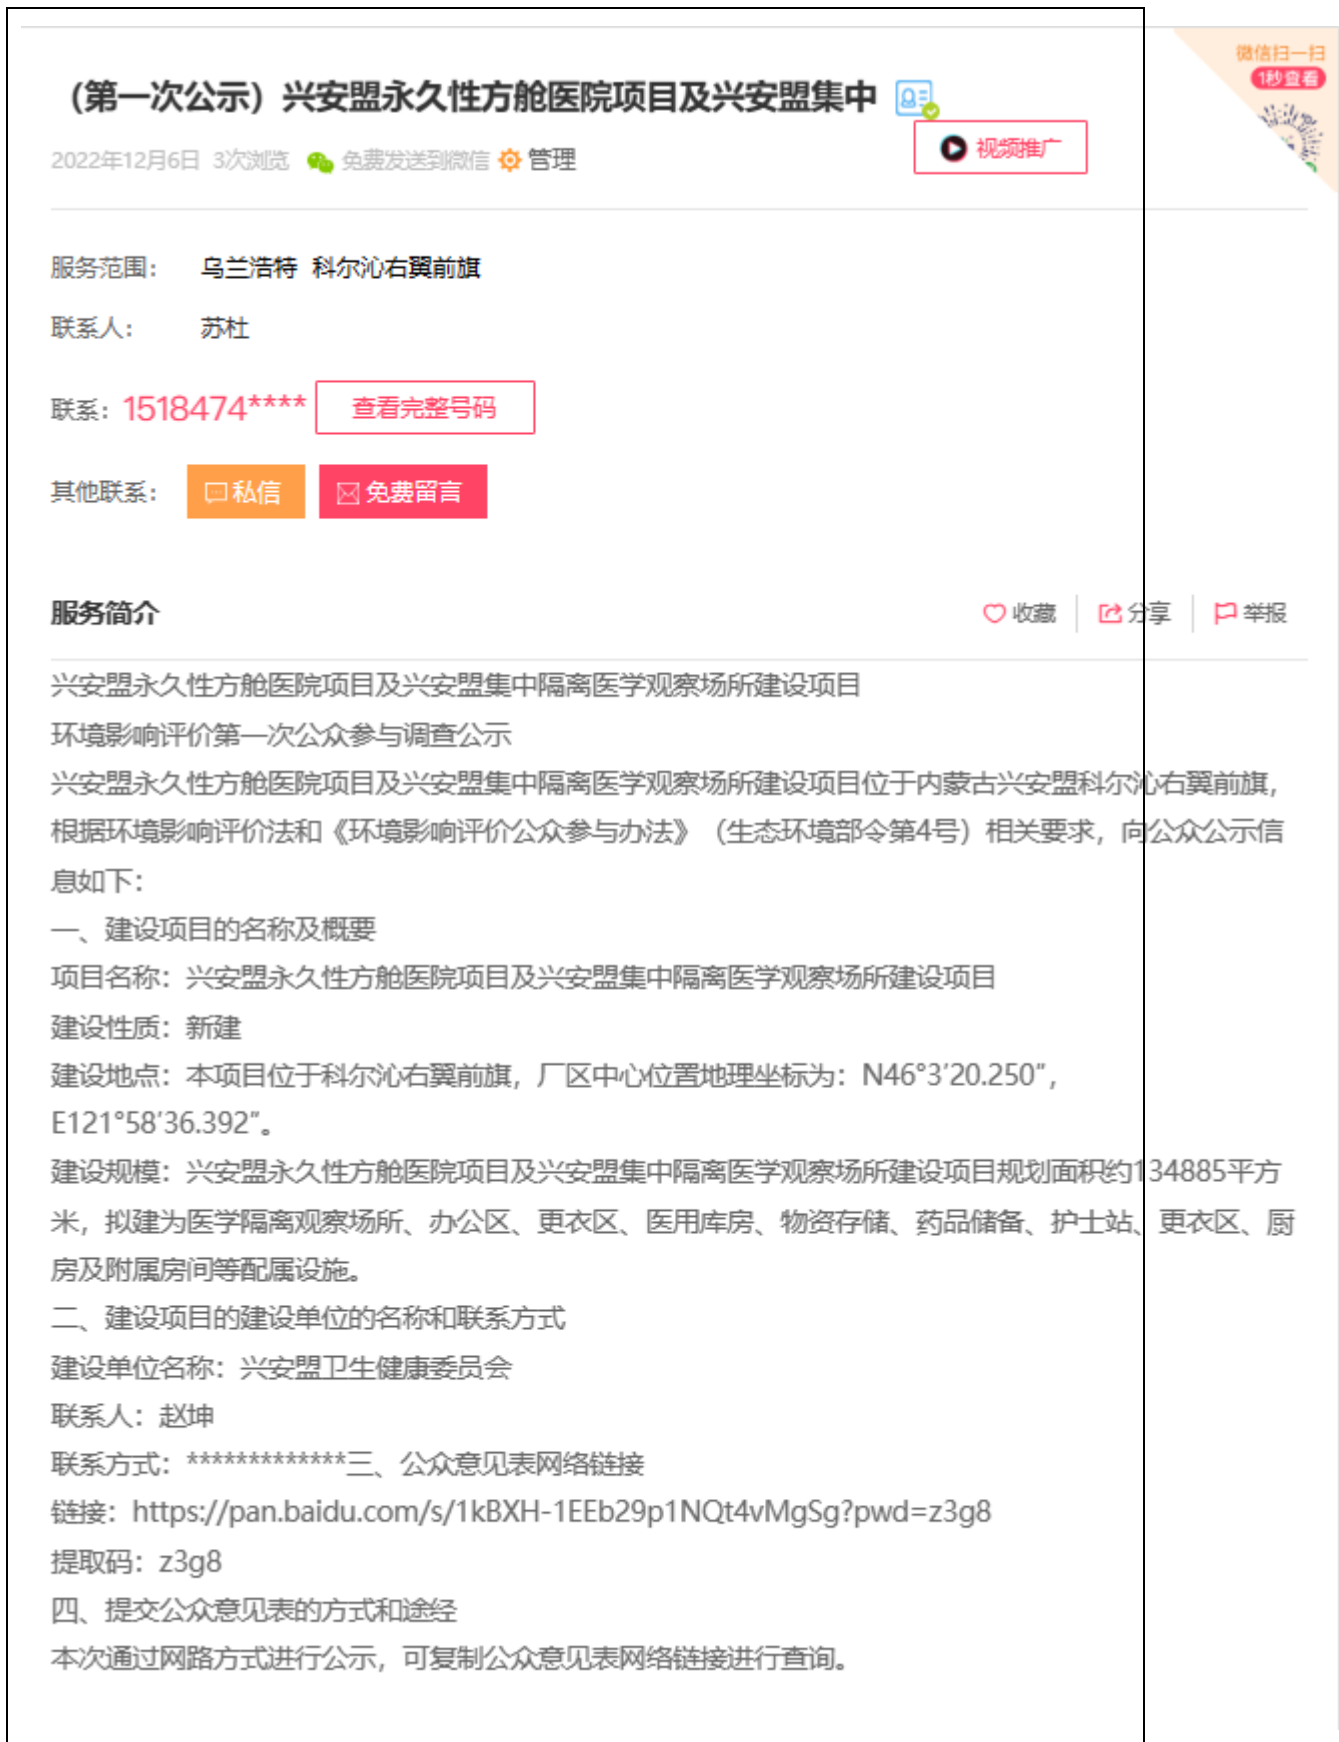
（第一次公示）兴安盟永久性方舱医院项目及兴安盟集中

微信扫一扫
1秒查看

2022年12月6日 3次浏览 免费发送到微信 管理

视频推广

服务范围： 乌兰浩特 科尔沁右翼前旗

联系人： 苏杜

联系：1518474**** 查看完整号码

其他联系： 私信 免费留言

服务简介

收藏 分享 举报

兴安盟永久性方舱医院项目及兴安盟集中隔离医学观察场所建设项目
环境影响评价第一次公众参与调查公示
兴安盟永久性方舱医院项目及兴安盟集中隔离医学观察场所建设项目位于内蒙古兴安盟科尔沁右翼前旗，根据环境影响评价法和《环境影响评价公众参与办法》（生态环境部令第4号）相关要求，向公众公示信息如下：
一、建设项目的名称及概要
项目名称：兴安盟永久性方舱医院项目及兴安盟集中隔离医学观察场所建设项目
建设性质：新建
建设地点：本项目位于科尔沁右翼前旗，厂区中心位置地理坐标为：N46°3′20.250″，E121°58′36.392″。
建设规模：兴安盟永久性方舱医院项目及兴安盟集中隔离医学观察场所建设项目规划面积约134885平方米，拟建为医学隔离观察场所、办公区、更衣区、医用库房、物资存储、药品储备、护士站、更衣区、厨房及附属房间等配属设施。
二、建设项目的建设单位的名称和联系方式
建设单位名称：兴安盟卫生健康委员会
联系人：赵坤
联系方式：*************三、公众意见表网络链接
链接：https://pan.baidu.com/s/1kBXH-1EEb29p1NQt4vMgSg?pwd=z3g8
提取码：z3g8
四、提交公众意见表的方式和途经
本次通过网路方式进行公示，可复制公众意见表网络链接进行查询。